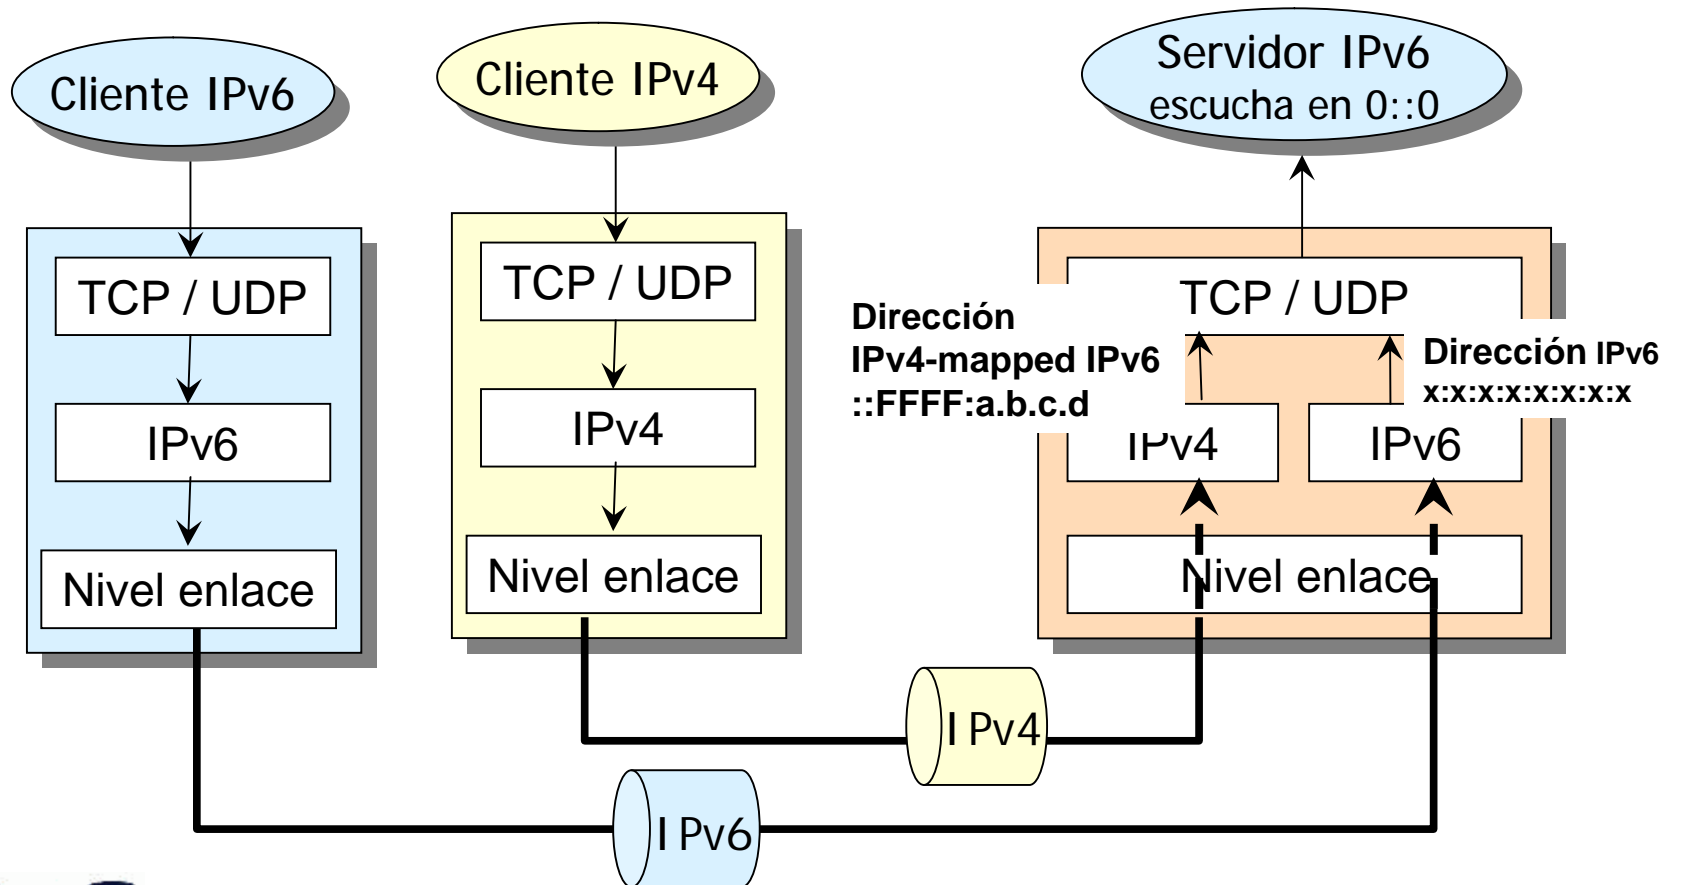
Cliente IPv6

Cliente IPv4

Servidor IPv6
escucha en 0::0

TCP / UDP

IPv6

Nivel enlace

TCP / UDP

IPv4

Nivel enlace

TCP / UDP

Dirección
IPv4-mapped IPv6
::FFFF:a.b.c.d

Dirección IPv6
x:x:x:x:x:x:x:x

IPv4

IPv6

Nivel enlace

I Pv4

I Pv6